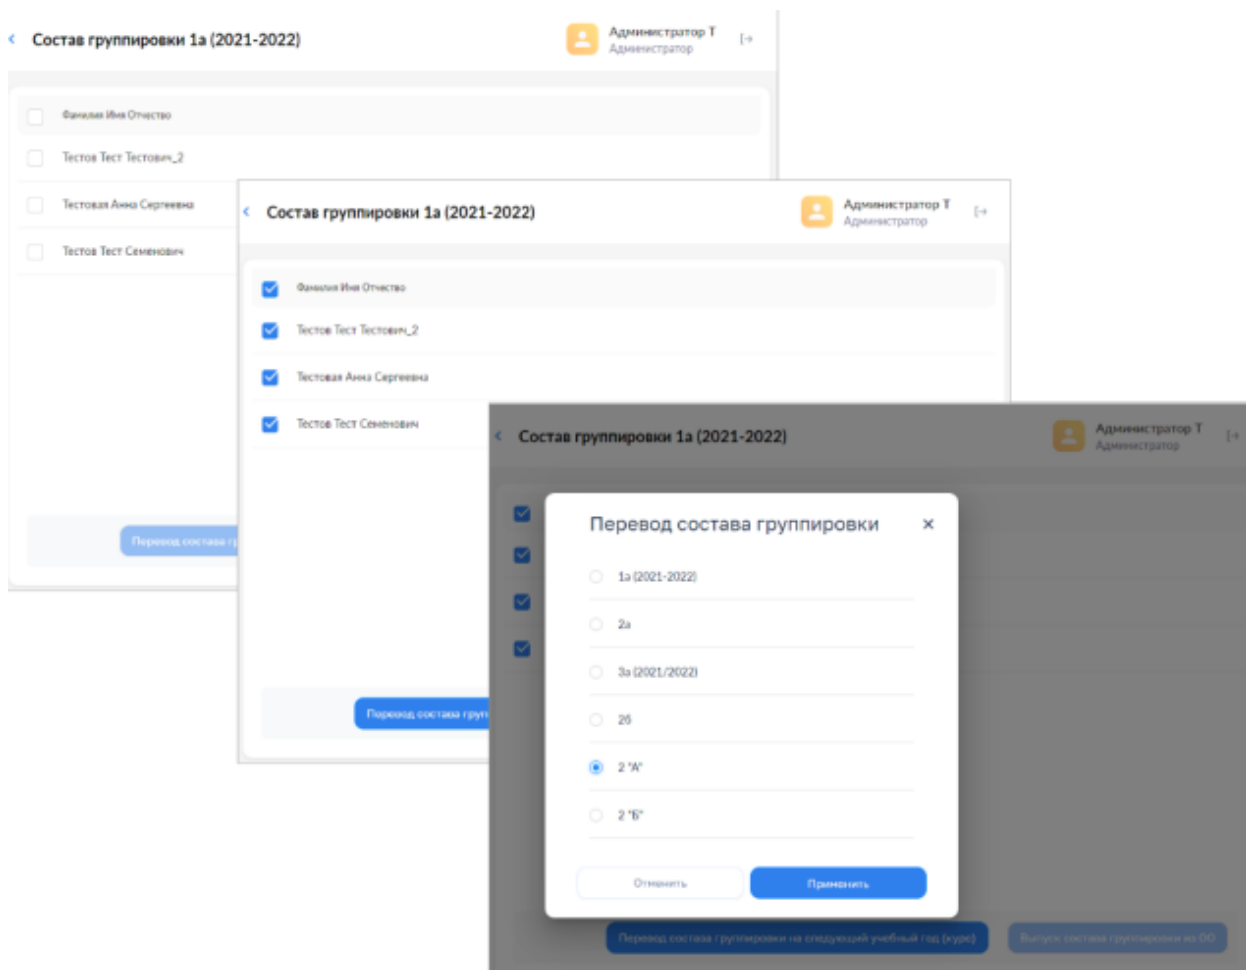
Состав группировки 1а (2021-2022)

Администратор Т
Администратор

Фамилия Имя Отчество
Тестов Тест Тестович_2
Тестовая Анна Сергеевна
Тестов Тест Семенович

Перевод состава гр

Состав группировки 1а (2021-2022)

Администратор Т
Администратор

Фамилия Имя Отчество
Тестов Тест Тестович_2
Тестовая Анна Сергеевна
Тестов Тест Семенович

Перевод состава груп

Состав группировки 1а (2021-2022)

Администратор Т
Администратор

Перевод состава группировки

1а (2021-2022)
2а
3а (2021/2022)
2б
2 "А"
2 "Б"

Отменить
Применить

Перевод состава группировки на следующий учебный год (курс)
Выпуск состава группировки из ОО